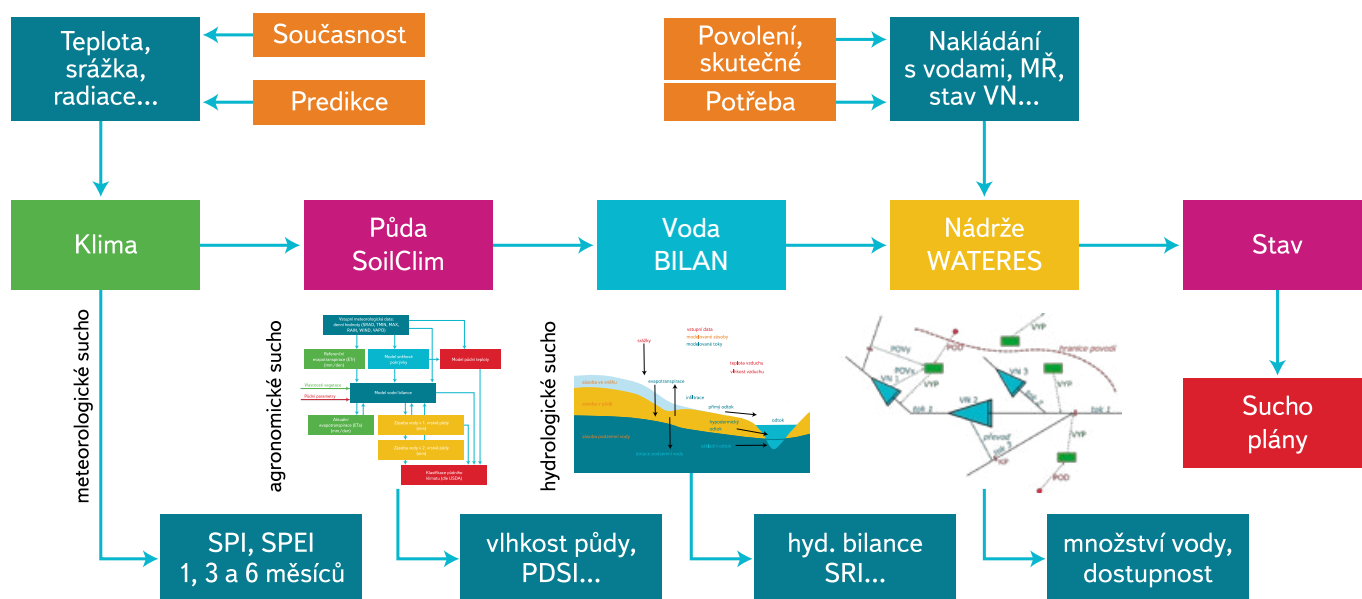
Teplota, srážka, radiace...

Současnost

Predikce

Povolení, skutečné

Potřeba

Nakládání s vodami, MŘ, stav VN...

Klima

Půda SoilClim

Voda BILAN

Nádrže WATERES

Stav

meteorologické sucho

agronomické sucho

hydrologické sucho

Sucho plány

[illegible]

srážky

evapotranspirace

infiltrace

přímý odtok

odtok

POVs

VYP

POD

hranice povodí

VN 1

VN 2

VN 3

tok 1

tok 2

převod

SPI, SPEI 1, 3 a 6 měsíců

vlhkost půdy, PDSI...

hyd. bilance SRI...

množství vody, dostupnost